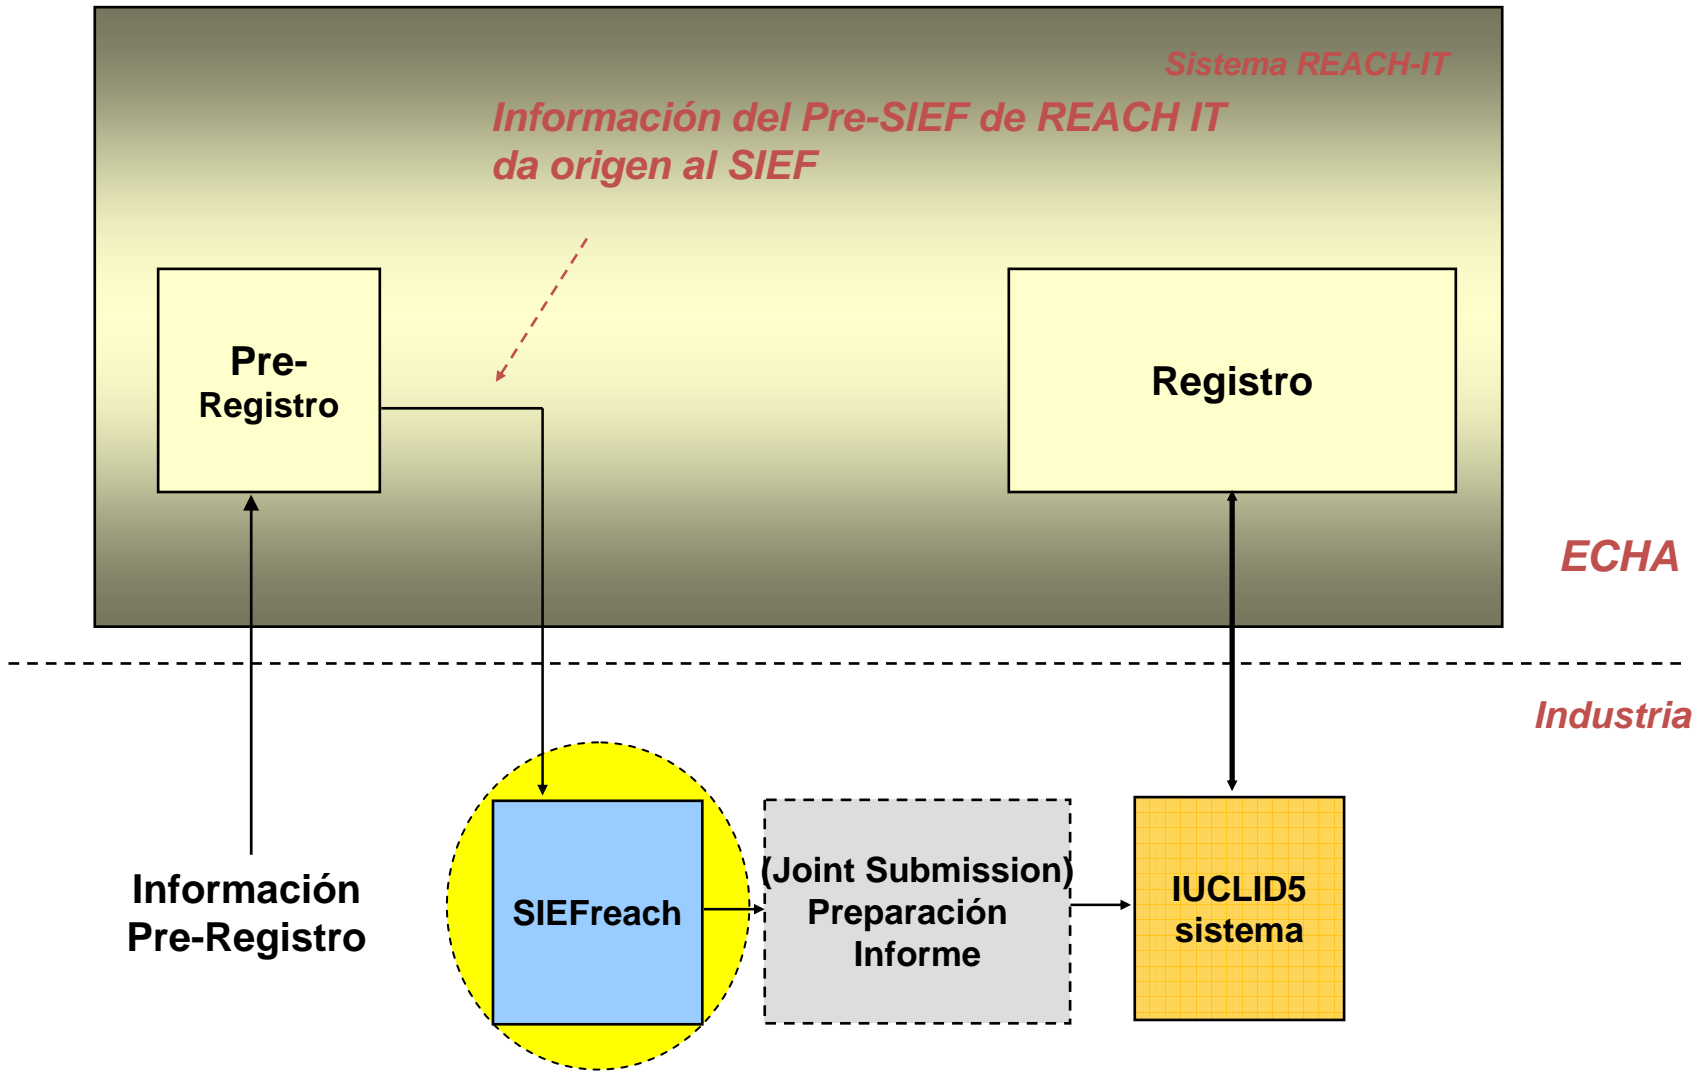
Sistema REACH-IT

Información del Pre-SIEF de REACH IT da origen al SIEF

Pre-Registro

Registro

ECHA

Industria

Información Pre-Registro

SIEFreach

(Joint Submission) Preparación Informe

IUCLID5 sistema